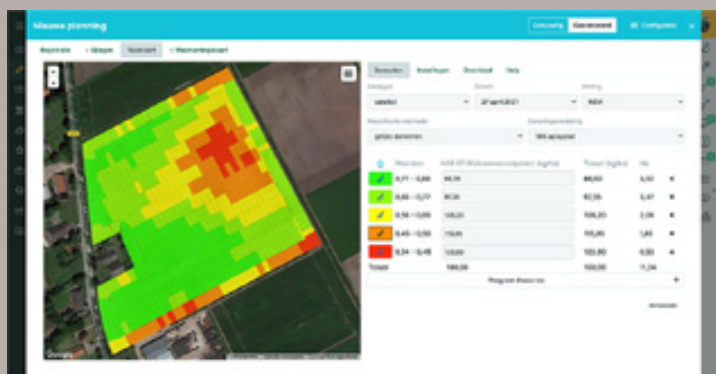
Nieuwe planning

Eenvoudig Geavanceerd

Configureer

Begrenzen

Stappen

Basiskaart

Resultaten

Bestellingen

Download

Help

satelliet

27 april 2021

NDVI

Classificatie methode

gelijke intervallen

Verspreiding

18% aanpassen

Waarden

KAS 27 (Kalkammonsalpeter) (kg/ha)

Totaal (kg/ha)

Ha

| | Waarden | KAS 27 (Kalkammonsalpeter) (kg/ha) | Totaal (kg/ha) | Ha |
|---|---|---|---|---|
| | 0,77 - 0,88 | 88,50 | 88,50 | 3,50 |
| | 0,66 - 0,77 | 97,36 | 97,36 | 3,47 |
| | 0,56 - 0,66 | 106,20 | 106,20 | 2,06 |
| | 0,45 - 0,56 | 115,05 | 115,05 | 1,85 |
| | 0,34 - 0,45 | 123,90 | 123,90 | 0,30 |
| Totaal | | 100,08 | 100,08 | 11,24 |

Afmelden